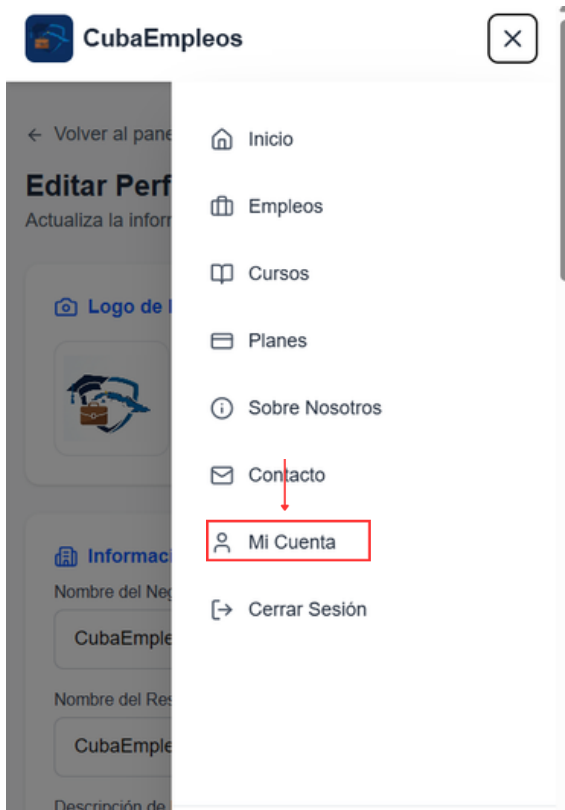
CubaEmpleos

← Volver al pane

Editar Perf

Actualiza la infor

Logo de

Informaci

Nombre del Ne

CubaEmple

Nombre del Re

CubaEmple

Descripción de

Inicio

Empleos

Cursos

Planes

Sobre Nosotros

Contacto

Mi Cuenta

Cerrar Sesión